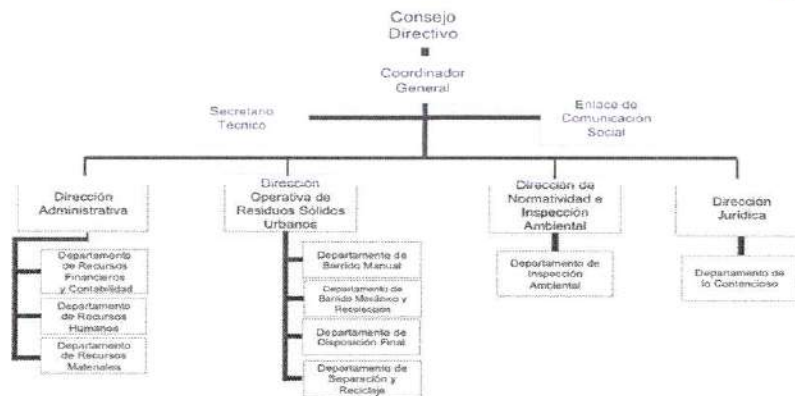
Consejo Directivo

Coordinador General

Secretario Técnico

Enlace de Comunicación Social

Dirección Administrativa

Departamento de Recursos Financieros y Contabilidad

Departamento de Recursos Humanos

Departamento de Recursos Materiales

Dirección Operativa de Residuos Sólidos Urbanos

Departamento de Barrido Manual

Departamento de Barrido Mecánico y Recolección

Departamento de Disposición Final

Departamento de Separación y Reciclaje

Dirección de Normatividad e Inspección Ambiental

Departamento de Inspección Ambiental

Dirección Jurídica

Departamento de lo Contencioso